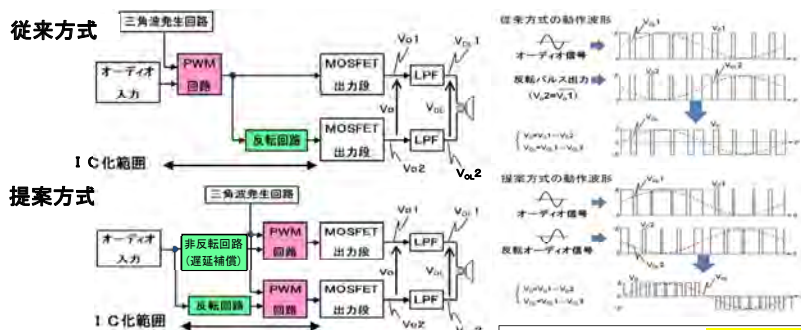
従来方式

三角波発生回路

オーディオ入力

PWM 回路

MOSFET 出力段

$V_O1$

$V_{OL}1$

LPF

$V_O$

$V_{OL}$

反転回路

MOSFET 出力段

LPF

$V_O2$

$V_{OL}2$

I C化範囲

従来方式の動作波形

オーディオ信号

反転パルス出力 ($V_O2=\overline{V_O1}$)

$V_O=V_O1-V_O2$
$V_{OL}=V_{OL}1-V_{OL}2$

提案方式

三角波発生回路

オーディオ入力

非反転回路 (遅延補償)

PWM 回路

MOSFET 出力段

$V_O1$

$V_{OL}1$

LPF

$V_O$

$V_{OL}$

反転回路

PWM 回路

MOSFET 出力段

LPF

$V_O2$

I C化範囲

提案方式の動作波形

オーディオ信号

反転オーディオ信号

$V_O=V_O1-V_O2$
$V_{OL}=V_{OL}1-V_{OL}2$